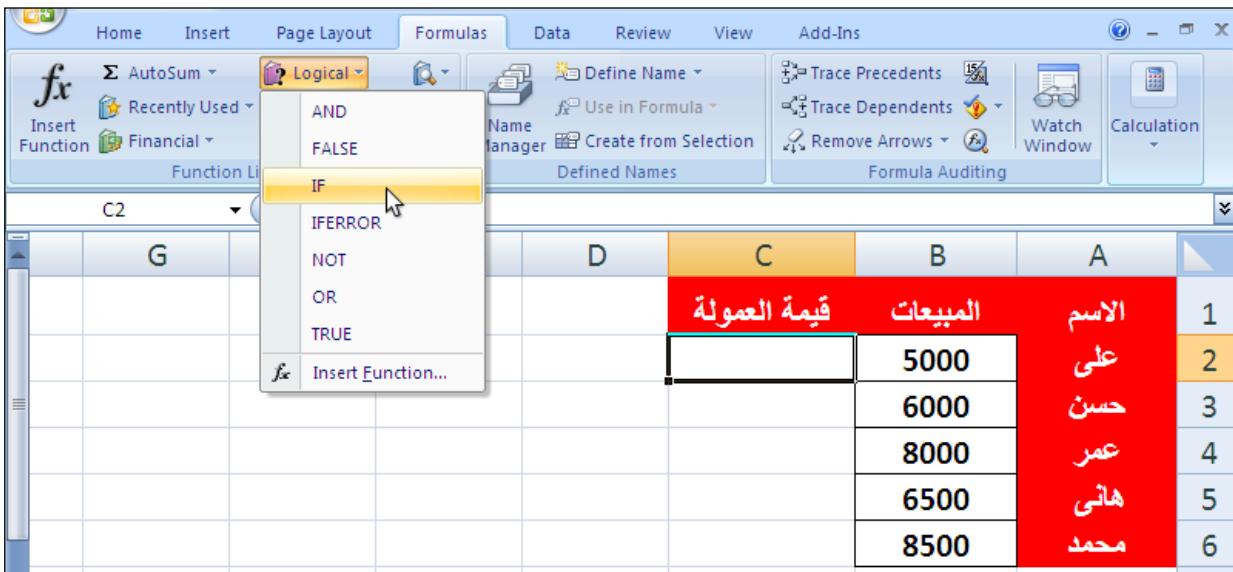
Home Insert Page Layout Formulas Data Review View Add-Ins

Insert Function
Σ AutoSum
Recently Used
Financial
Function Li
Logical
AND
FALSE
IF
IFERROR
NOT
OR
TRUE
Insert Function...
Name Manager
Define Name
Use in Formula
Create from Selection
Defined Names
Trace Precedents
Trace Dependents
Remove Arrows
Formula Auditing
Watch Window
Calculation

C2

| G | | | D | C | B | A | |
|---|---|---|---|---|---|---|---|
| | | | | قيمة العمولة | المبيعات | الاسم | 1 |
| | | | | | 5000 | على | 2 |
| | | | | | 6000 | حسن | 3 |
| | | | | | 8000 | عمر | 4 |
| | | | | | 6500 | هانى | 5 |
| | | | | | 8500 | محمد | 6 |